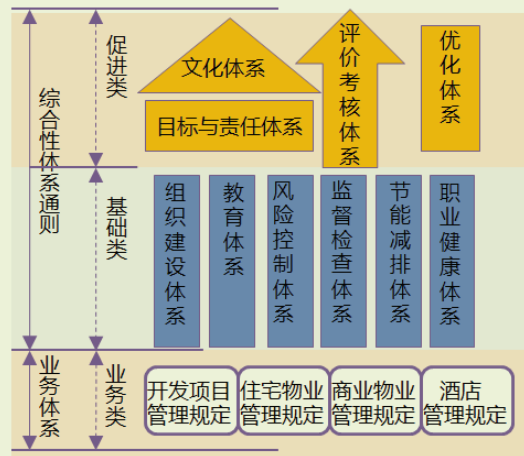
综合性体系通则

促进类

文化体系

目标与责任体系

评价考核体系

优化体系

基础类

组织建设体系

教育体系

风险控制体系

监督检查体系

节能减排体系

职业健康体系

业务体系

业务类

开发项目管理规定

住宅物业管理规定

商业物业管理规定

酒店管理规定